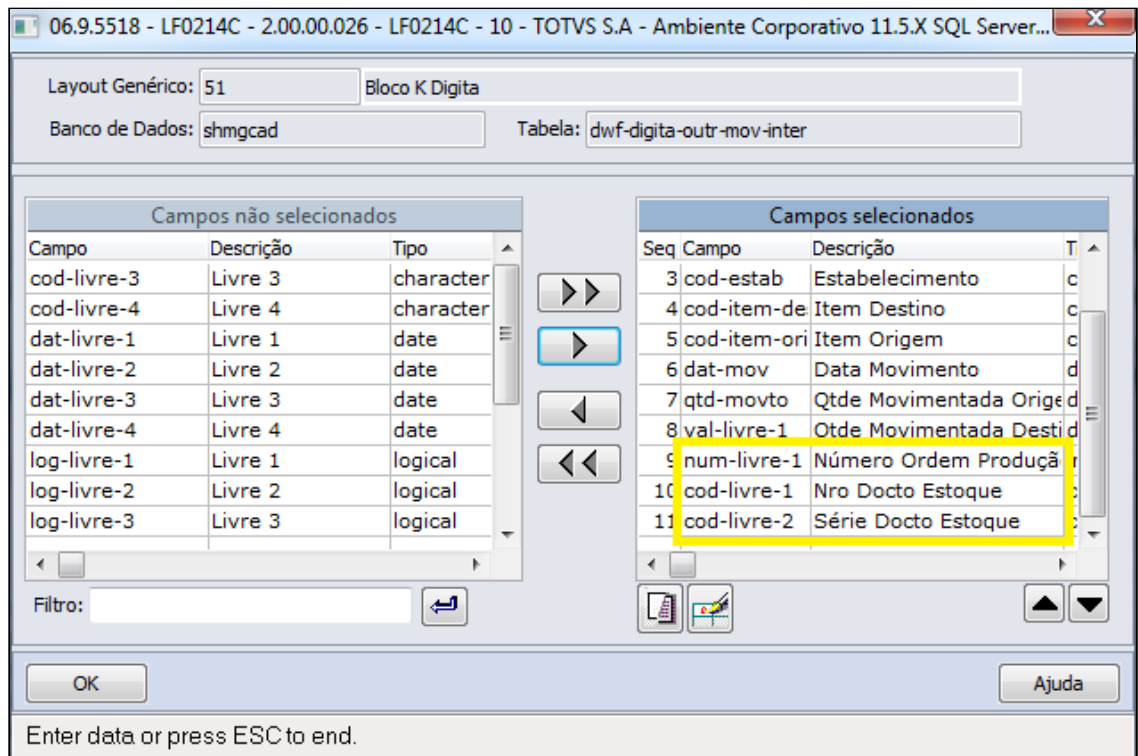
06.9.5518 - LF0214C - 2.00.00.026 - LF0214C - 10 - TOTVS S.A - Ambiente Corporativo 11.5.X SQL Server...

Layout Genérico: 51 Bloco K Digita

Banco de Dados: shmgcad Tabela: dwf-digita-outr-mov-inter

Campos não selecionados

| Campo | Descrição | Tipo |
|---|---|---|
| cod-livre-3 | Livre 3 | character |
| cod-livre-4 | Livre 4 | character |
| dat-livre-1 | Livre 1 | date |
| dat-livre-2 | Livre 2 | date |
| dat-livre-3 | Livre 3 | date |
| dat-livre-4 | Livre 4 | date |
| log-livre-1 | Livre 1 | logical |
| log-livre-2 | Livre 2 | logical |
| log-livre-3 | Livre 3 | logical |

Campos selecionados

| Seq | Campo | Descrição | T |
|---|---|---|---|
| 3 | cod-estab | Estabelecimento | c |
| 4 | cod-item-de | Item Destino | c |
| 5 | cod-item-ori | Item Origem | c |
| 6 | dat-mov | Data Movimento | d |
| 7 | qtd-movto | Qtde Movimentada Orige | d |
| 8 | val-livre-1 | Qtde Movimentada Desti | d |
| 9 | num-livre-1 | Número Ordem Produçã | r |
| 10 | cod-livre-1 | Nro Docto Estoque | c |
| 11 | cod-livre-2 | Série Docto Estoque | c |

Filtro:

OK

Ajuda

Enter data or press ESC to end.